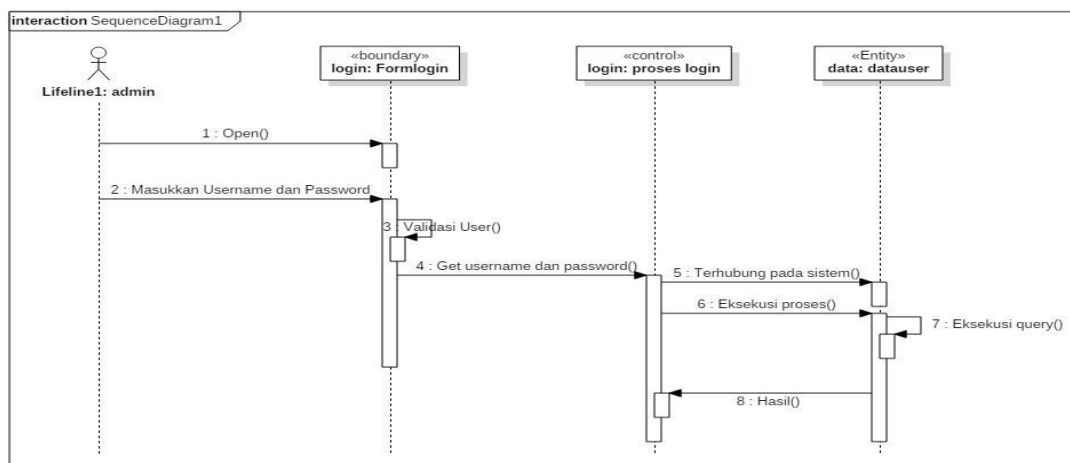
interaction SequenceDiagram1

Lifeline1: admin

«boundary»
login: Formlogin

«control»
login: proses login

«Entity»
data: datauser

1 : Open()

2 : Masukkan Username dan Password

3 : Validasi User()

4 : Get username dan password()

5 : Terhubung pada sistem()

6 : Eksekusi proses()

7 : Eksekusi query()

8 : Hasil()